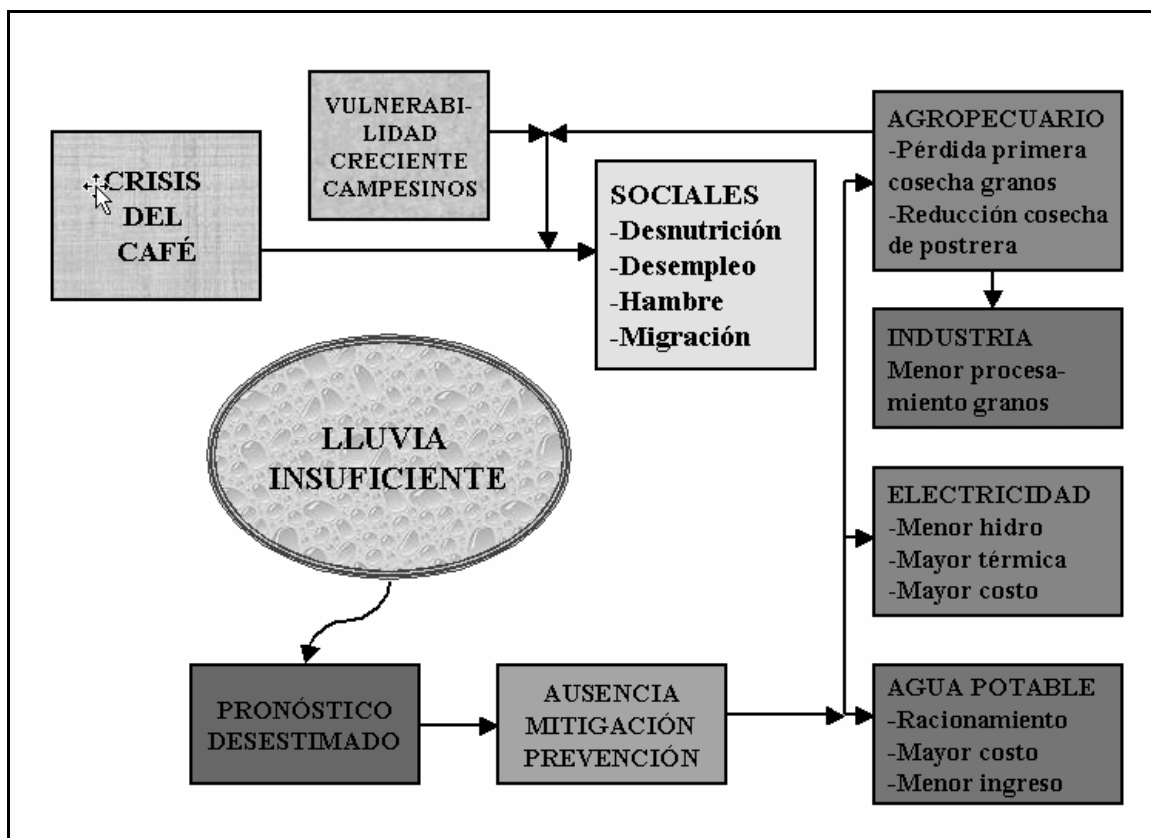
CRISIS DEL CAFÉ

VULNERABILIDAD CRECIENTE CAMPESINOS

SOCIALES
-Desnutrición
-Desempleo
-Hambre
-Migración

AGROPECUARIO
-Pérdida primera cosecha granos
-Reducción cosecha de postrera

INDUSTRIA
Menor procesamiento granos

LLUVIA INSUFICIENTE

ELECTRICIDAD
-Menor hidro
-Mayor térmica
-Mayor costo

PRONÓSTICO DESESTIMADO

AUSENCIA MITIGACIÓN PREVENCIÓN

AGUA POTABLE
-Racionamiento
-Mayor costo
-Menor ingreso